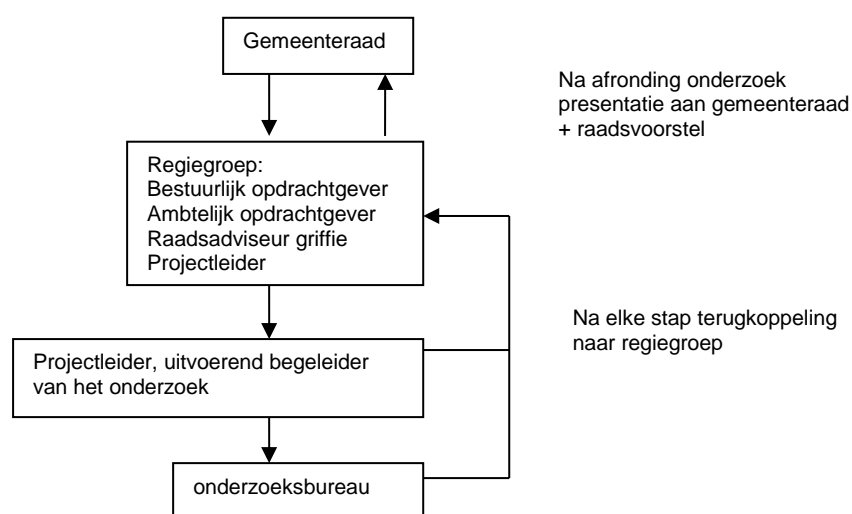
Gemeenteraad

Na afronding onderzoek presentatie aan gemeenteraad + raadsvoorstel

Regiegroep:
Bestuurlijk opdrachtgever
Ambtelijk opdrachtgever
Raadsadviseur griffie
Projectleider

Na elke stap terugkoppeling naar regiegroep

Projectleider, uitvoerend begeleider van het onderzoek

onderzoeksbureau